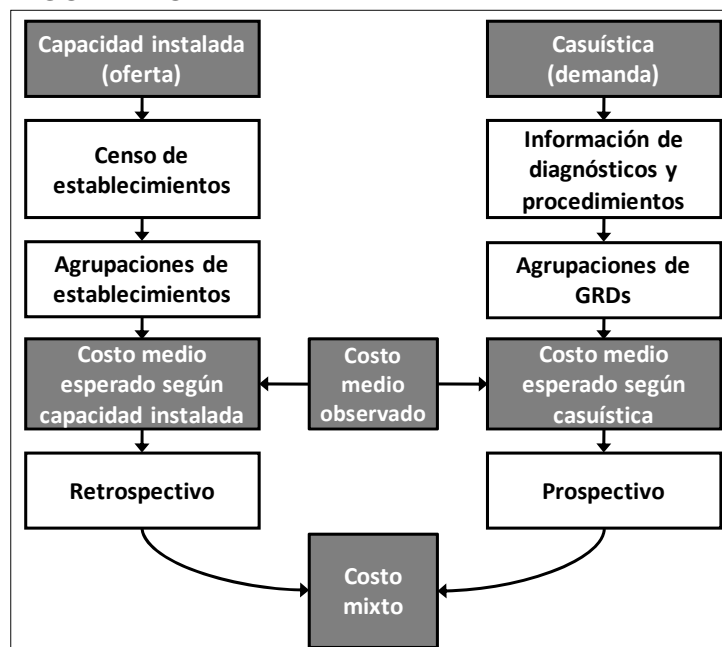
Capacidad instalada (oferta)

Censo de establecimientos

Agrupaciones de establecimientos

Costo medio esperado según capacidad instalada

Retrospectivo

Casuística (demanda)

Información de diagnósticos y procedimientos

Agrupaciones de GRDs

Costo medio esperado según casuística

Prospectivo

Costo medio observado

Costo mixto